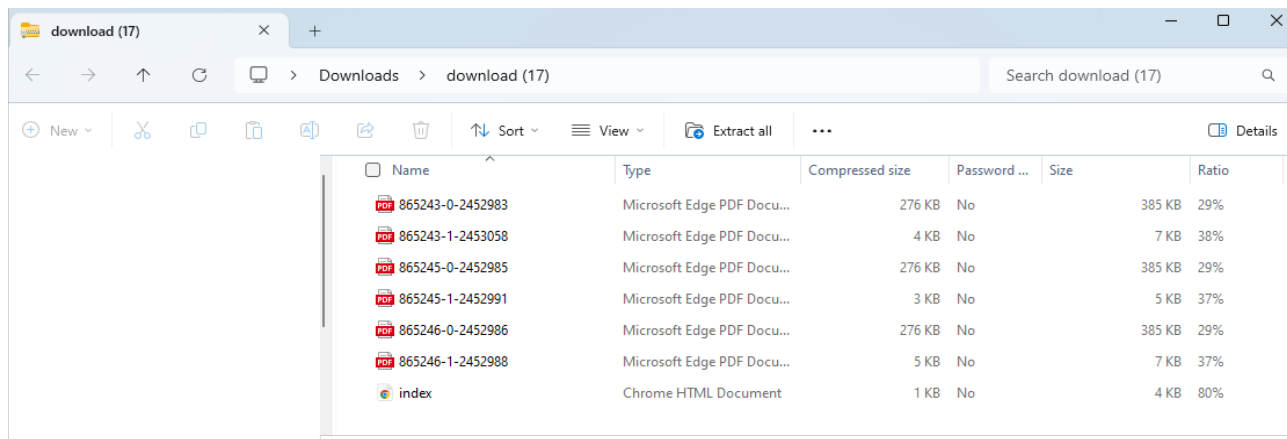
download (17)

+

Downloads > download (17)

Search download (17)

New

Sort

View

Extract all

...

Details

| Name | Type | Compressed size | Password ... | Size | Ratio |
|---|---|---|---|---|---|
| 865243-0-2452983 | Microsoft Edge PDF Docu... | 276 KB | No | 385 KB | 29% |
| 865243-1-2453058 | Microsoft Edge PDF Docu... | 4 KB | No | 7 KB | 38% |
| 865245-0-2452985 | Microsoft Edge PDF Docu... | 276 KB | No | 385 KB | 29% |
| 865245-1-2452991 | Microsoft Edge PDF Docu... | 3 KB | No | 5 KB | 37% |
| 865246-0-2452986 | Microsoft Edge PDF Docu... | 276 KB | No | 385 KB | 29% |
| 865246-1-2452988 | Microsoft Edge PDF Docu... | 5 KB | No | 7 KB | 37% |
| index | Chrome HTML Document | 1 KB | No | 4 KB | 80% |